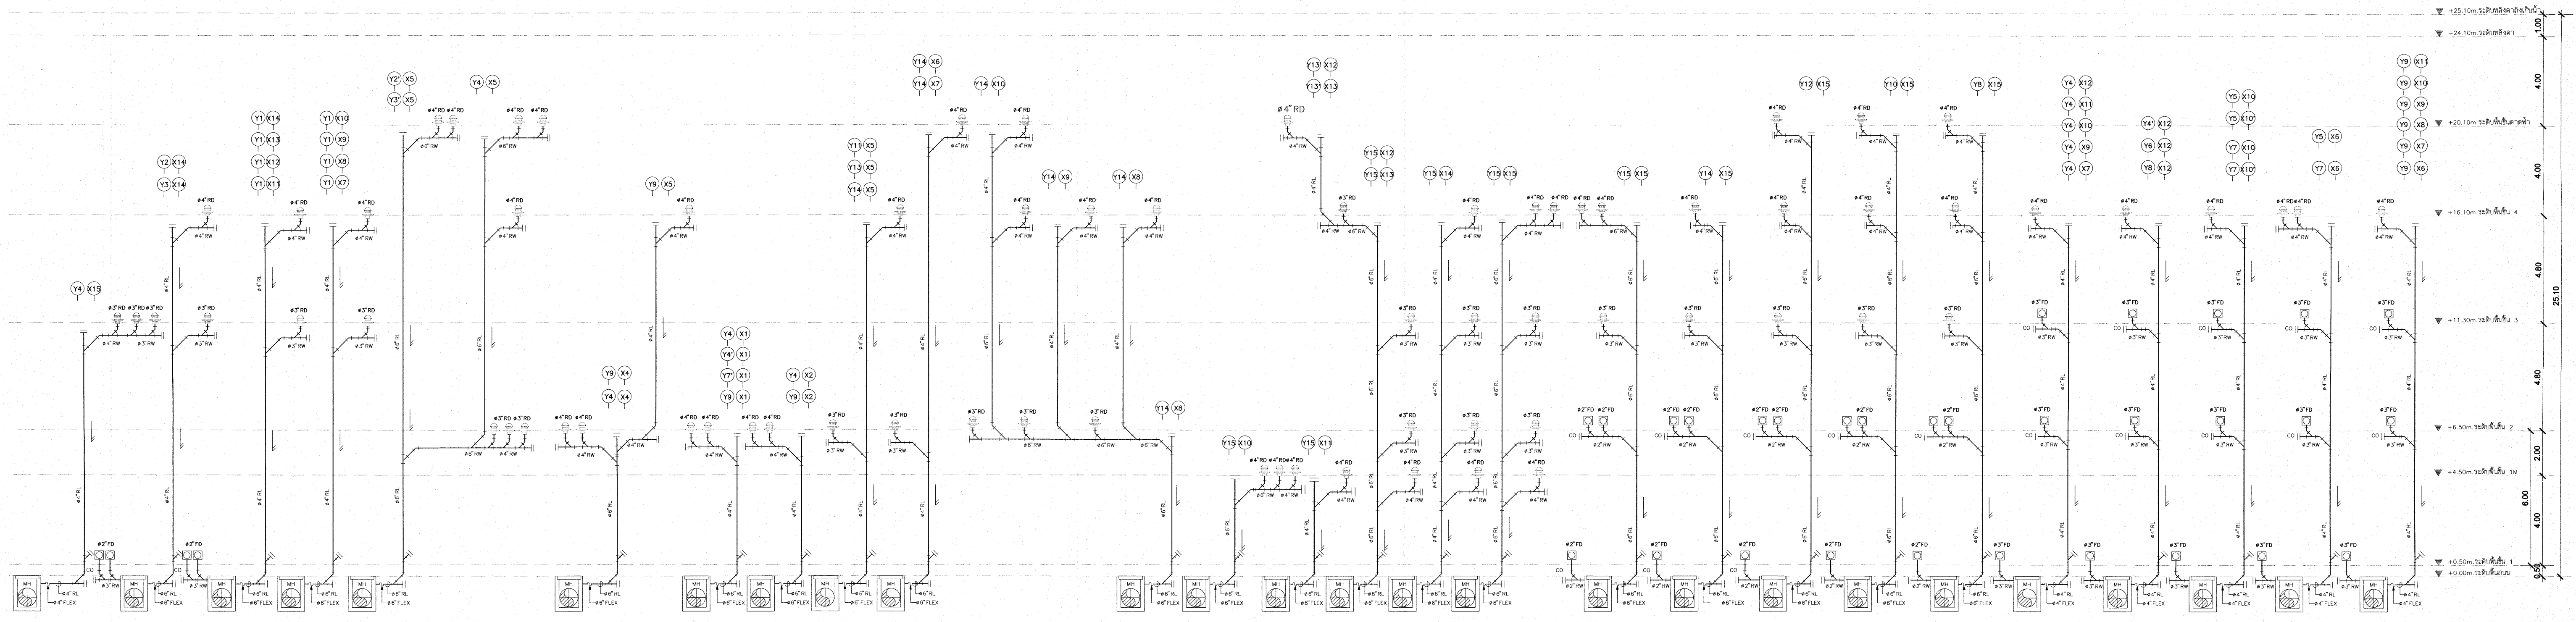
+25.10m. ระดับหลังคา
+24.10m. ระดับหลังคา
+20.10m. ระดับพื้นดาดฟ้า
+16.10m. ระดับพื้นชั้น 4
+11.30m. ระดับพื้นชั้น 3
+6.50m. ระดับพื้นชั้น 2
+4.50m. ระดับพื้นชั้น 1M
+0.50m. ระดับพื้นชั้น 1
+0.00m. ระดับดินเดิม

1.00
4.00
4.00
4.80
4.80
2.00
2.00
4.00
0.50
25.10

Y2' X5
Y3' X5
Y4 X5
Y14 X6
Y14 X7
Y14 X10
Y13 X12
Y13 X13
Y12 X15
Y10 X15
Y8 X15
Y4 X12
Y4 X11
Y4 X10
Y4 X9
Y4 X7
Y4' X12
Y6 X12
Y8 X12
Y5 X10
Y5 X10'
Y7 X10
Y7 X10'
Y5 X6
Y7 X6
Y9 X11
Y9 X10
Y9 X9
Y9 X8
Y9 X7
Y9 X6
Y1 X14
Y1 X13
Y1 X12
Y1 X11
Y1 X10
Y1 X9
Y1 X8
Y1 X7
Y2 X14
Y3 X14
Y9 X5
Y11 X5
Y13 X5
Y14 X5
Y14 X9
Y14 X8
Y15 X12
Y15 X13
Y15 X14
Y15 X15
Y15 X15
Y14 X15
Y4 X15
Y4 X1
Y4' X1
Y7' X1
Y9 X1
Y9 X4
Y4 X4
Y4 X2
Y9 X2
Y14 X8
Y15 X10
Y15 X11

ø 4" RD
ø4"RD
ø3"RD
ø2"FD
ø3"FD
ø4"RW
ø3"RW
ø6"RW
ø2"RW
ø4"RL
ø6"RL
ø4"FLEX
ø6"FLEX
CO
MH